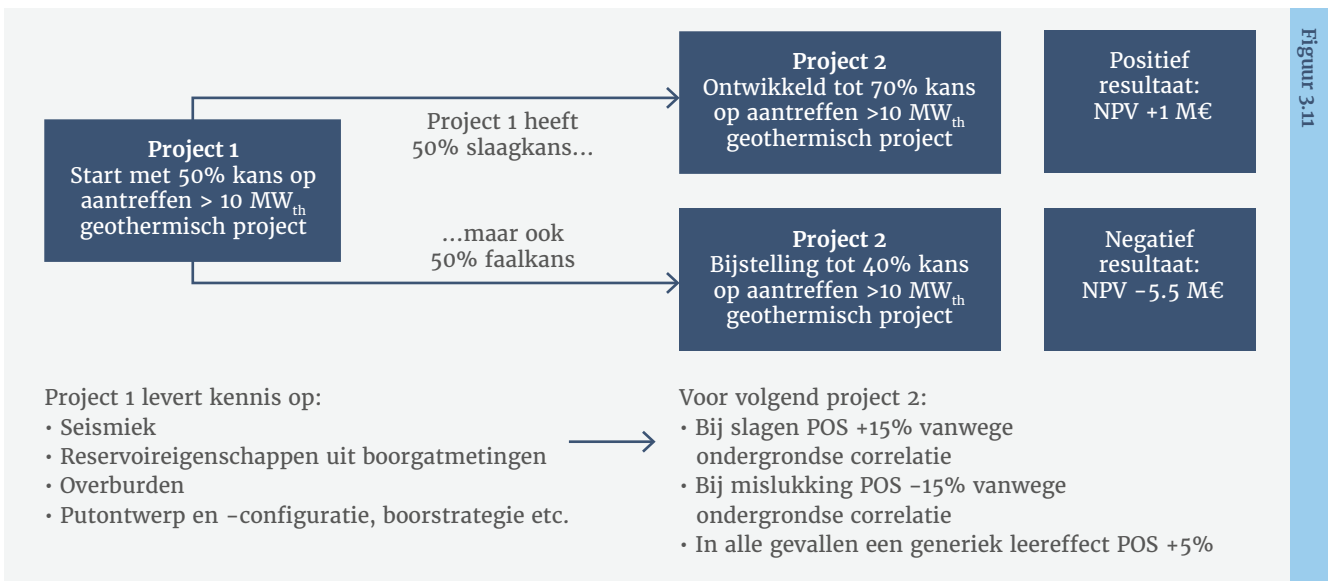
Figuur 3.11

Project 1
Start met 50% kans op aantreffen > 10 MW$_{th}$ geothermisch project

Project 1 heeft 50% slaagkans…

…maar ook 50% faalkans

Project 2
Ontwikkeld tot 70% kans op aantreffen >10 MW$_{th}$ geothermisch project

Positief resultaat:
NPV +1 M€

Project 2
Bijstelling tot 40% kans op aantreffen >10 MW$_{th}$ geothermisch project

Negatief resultaat:
NPV -5.5 M€

Project 1 levert kennis op:
• Seismiek
• Reservoireigenschappen uit boorgatmetingen
• Overburden
• Putontwerp en -configuratie, boorstrategie etc.

Voor volgend project 2:
• Bij slagen POS +15% vanwege ondergrondse correlatie
• Bij mislukking POS -15% vanwege ondergrondse correlatie
• In alle gevallen een generiek leereffect POS +5%